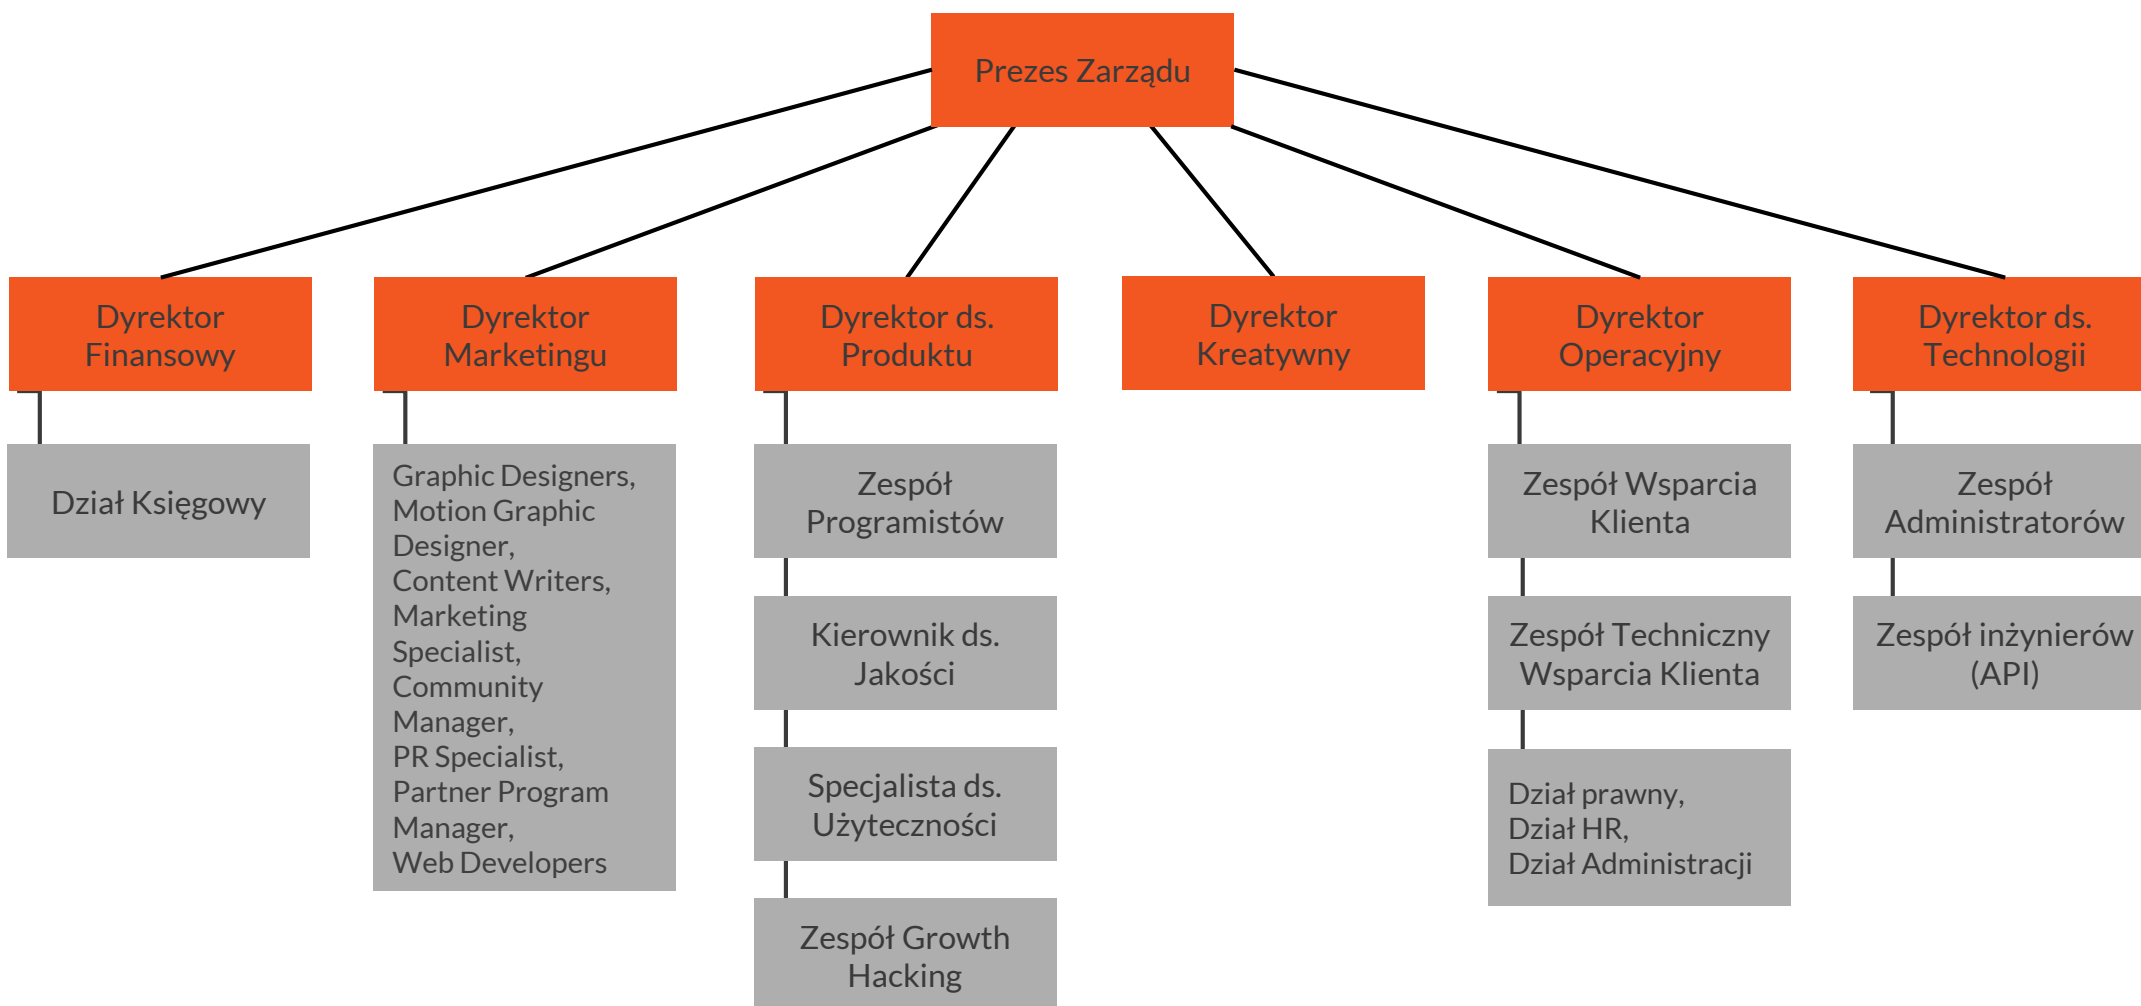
Prezes Zarządu

Dyrektor Finansowy

Dział Księgowy

Dyrektor Marketingu

Graphic Designers,
Motion Graphic Designer,
Content Writers,
Marketing Specialist,
Community Manager,
PR Specialist,
Partner Program Manager,
Web Developers

Dyrektor ds. Produktu

Zespół Programistów

Kierownik ds. Jakości

Specjalista ds. Użyteczności

Zespół Growth Hacking

Dyrektor Kreatywny

Dyrektor Operacyjny

Zespół Wsparcia Klienta

Zespół Techniczny Wsparcia Klienta

Dział prawny,
Dział HR,
Dział Administracji

Dyrektor ds. Technologii

Zespół Administratorów

Zespół inżynierów (API)